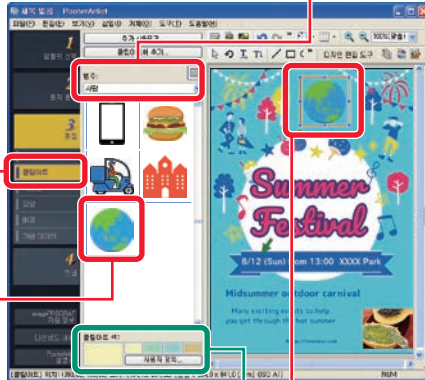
새직 펌품 - PosterArtist
파일(F) 편집(E) 보기(V) 삽입(I) 개체(O) 도구(T) 도움말(H)
1
2
3
4
클립아트
범주:
사람
클립아트 색:
사용자 정의...
Summer Festival
6/12 (Sun) from 13:00 XXXX Park
Midsummer outdoor carnival
Many exciting events to help you get through the hot summer
100%
NUM